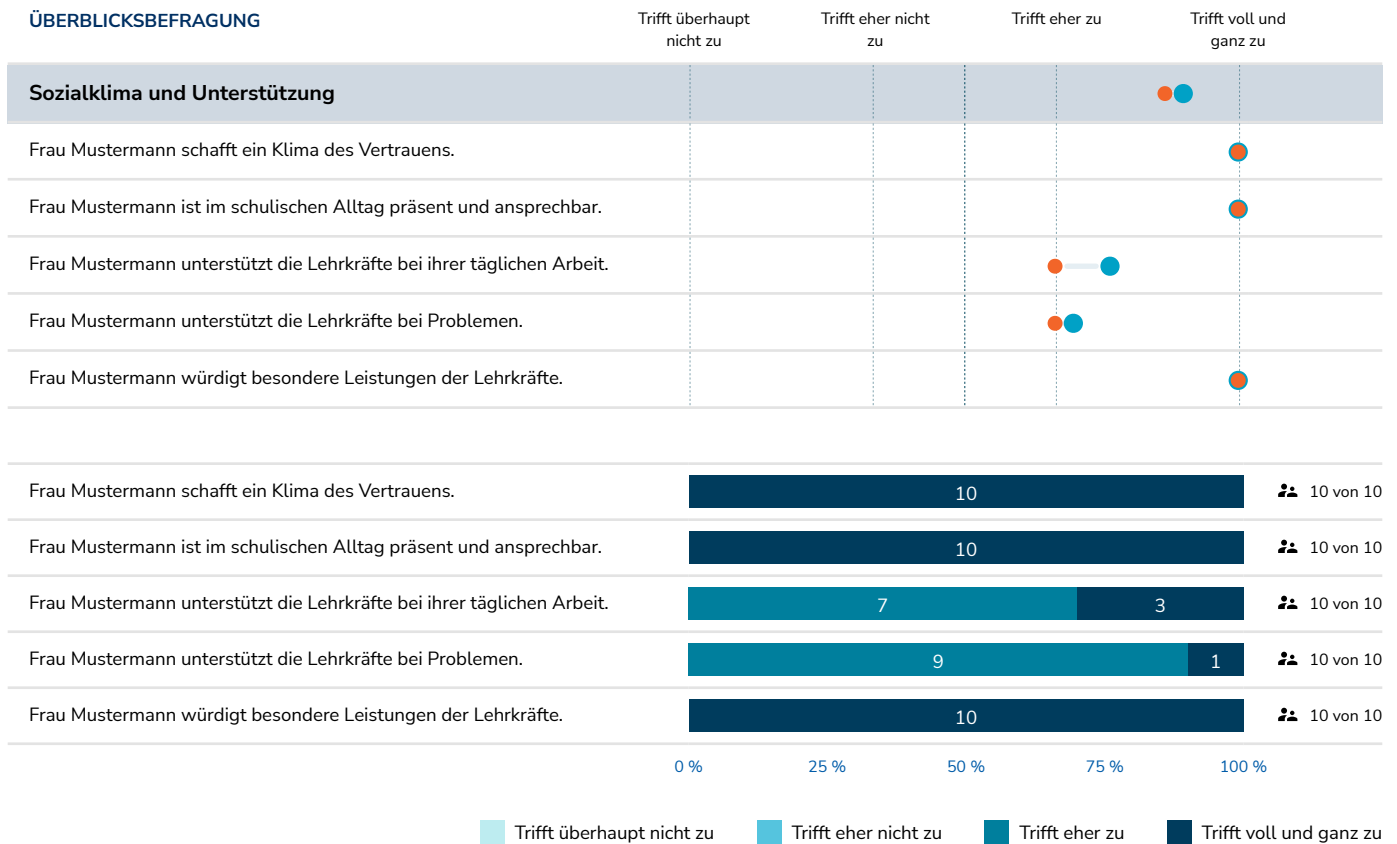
ÜBERBLICKSBEFRAGUNG

| | Trifft überhaupt nicht zu | Trifft eher nicht zu | Trifft eher zu | Trifft voll und ganz zu |
|---|---|---|---|---|
| **Sozialklima und Unterstützung** | | | | |
| Frau Mustermann schafft ein Klima des Vertrauens. | | | | |
| Frau Mustermann ist im schulischen Alltag präsent und ansprechbar. | | | | |
| Frau Mustermann unterstützt die Lehrkräfte bei ihrer täglichen Arbeit. | | | | |
| Frau Mustermann unterstützt die Lehrkräfte bei Problemen. | | | | |
| Frau Mustermann würdigt besondere Leistungen der Lehrkräfte. | | | | |

| | | |
|---|---|---|
| Frau Mustermann schafft ein Klima des Vertrauens. | 10 | 10 von 10 |
| Frau Mustermann ist im schulischen Alltag präsent und ansprechbar. | 10 | 10 von 10 |
| Frau Mustermann unterstützt die Lehrkräfte bei ihrer täglichen Arbeit. | 7 3 | 10 von 10 |
| Frau Mustermann unterstützt die Lehrkräfte bei Problemen. | 9 1 | 10 von 10 |
| Frau Mustermann würdigt besondere Leistungen der Lehrkräfte. | 10 | 10 von 10 |

0 % 25 % 50 % 75 % 100 %

Trifft überhaupt nicht zu Trifft eher nicht zu Trifft eher zu Trifft voll und ganz zu